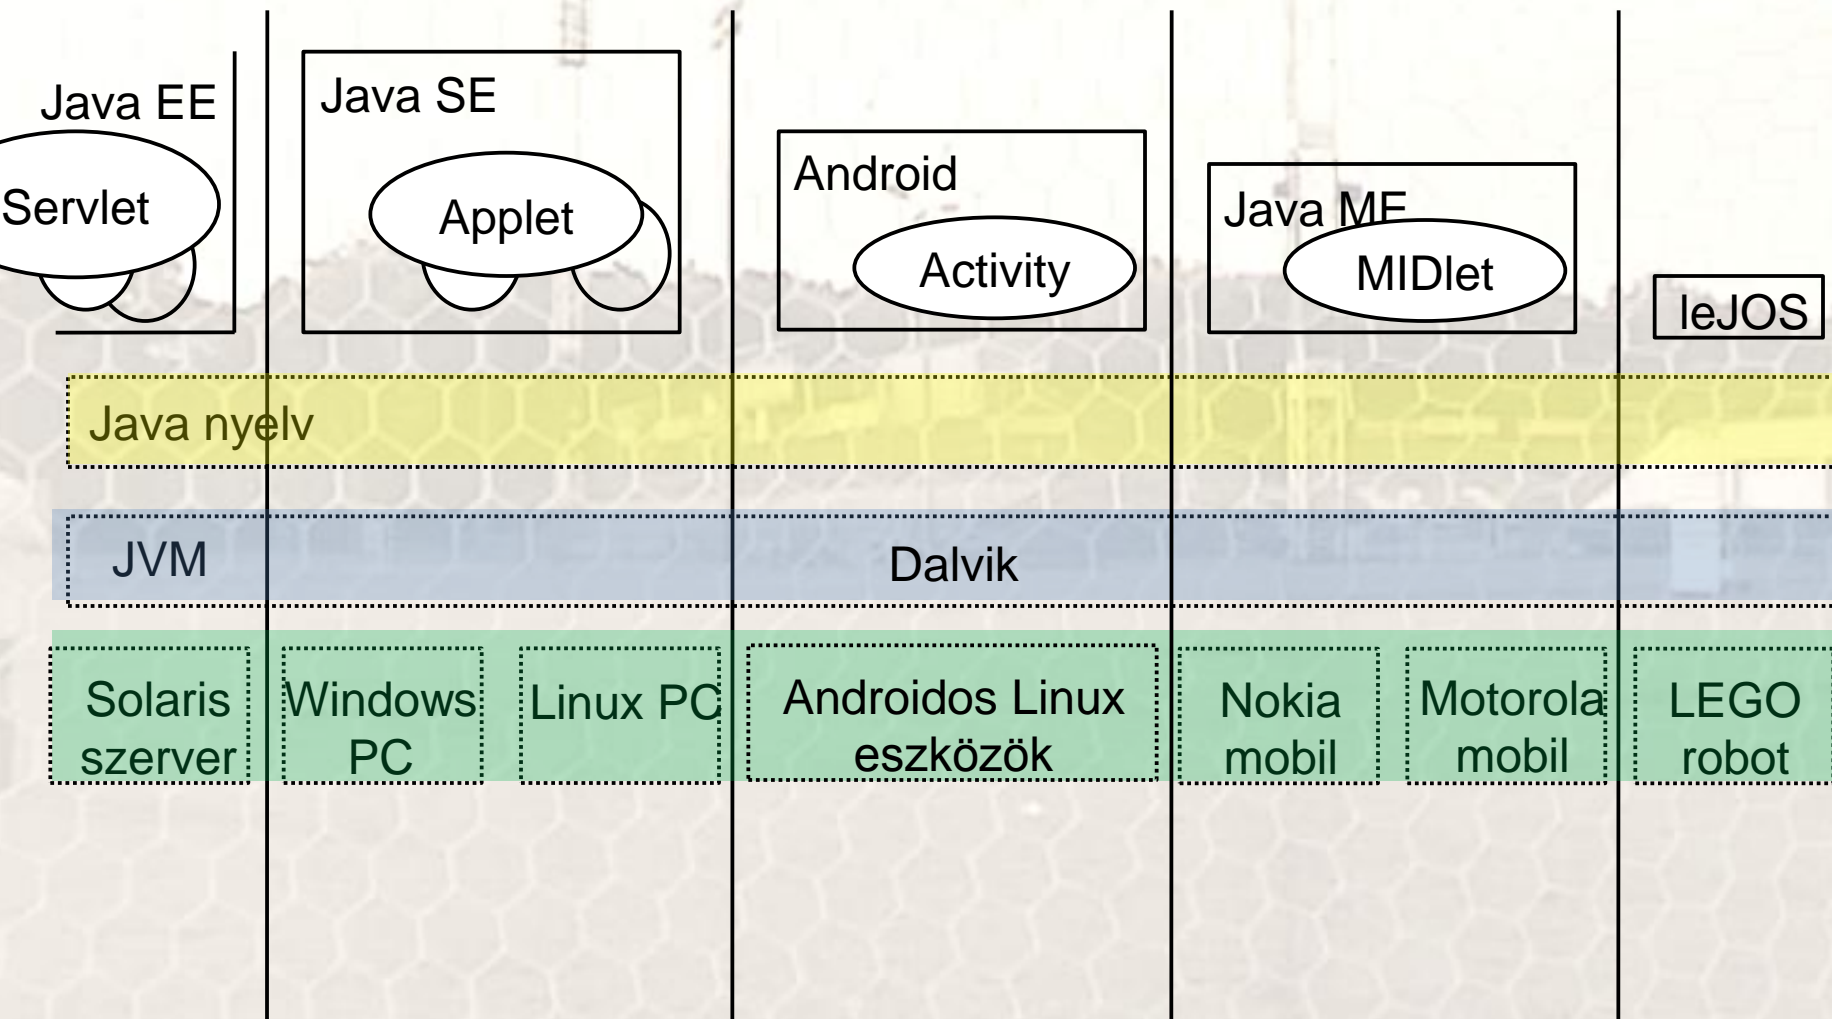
Java EE

Servlet

Java SE

Applet

Android

Activity

Java ME

MIDlet

leJOS

Java nyelv

JVM

Dalvik

Solaris szerver

Windows PC

Linux PC

Androidos Linux eszközök

Nokia mobil

Motorola mobil

LEGO robot